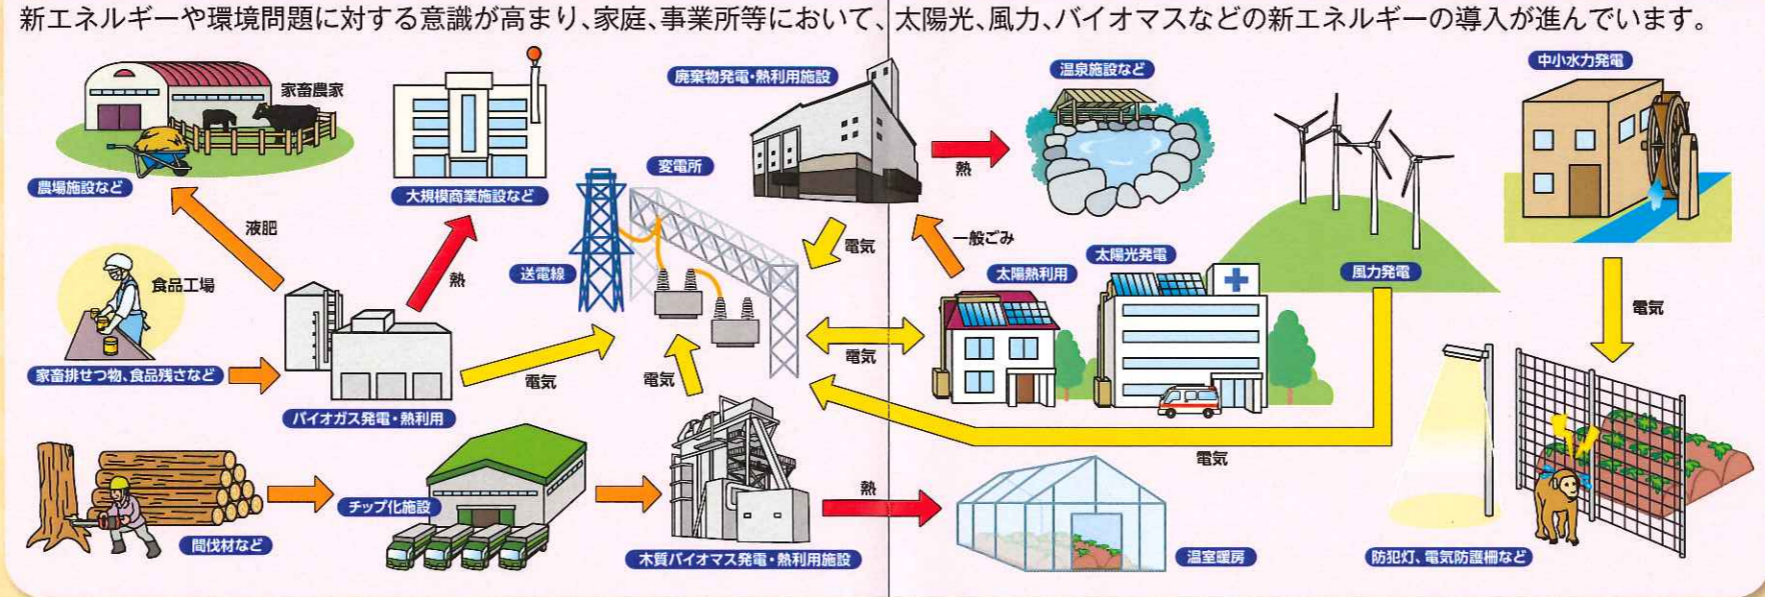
新エネルギーや環境問題に対する意識が高まり、家庭、事業所等において、太陽光、風力、バイオマスなどの新エネルギーの導入が進んでいます。

家畜農家
農場施設など
液肥
食品工場
家畜排せつ物、食品残さなど
バイオガス発電・熱利用
大規模商業施設など
熱
変電所
送電線
電気
電気
廃棄物発電・熱利用施設
電気
熱
温泉施設など
一般ごみ
電気
太陽熱利用
太陽光発電
風力発電
中小水力発電
電気
電気
間伐材など
チップ化施設
木質バイオマス発電・熱利用施設
熱
温室暖房
防犯灯、電気防護柵など